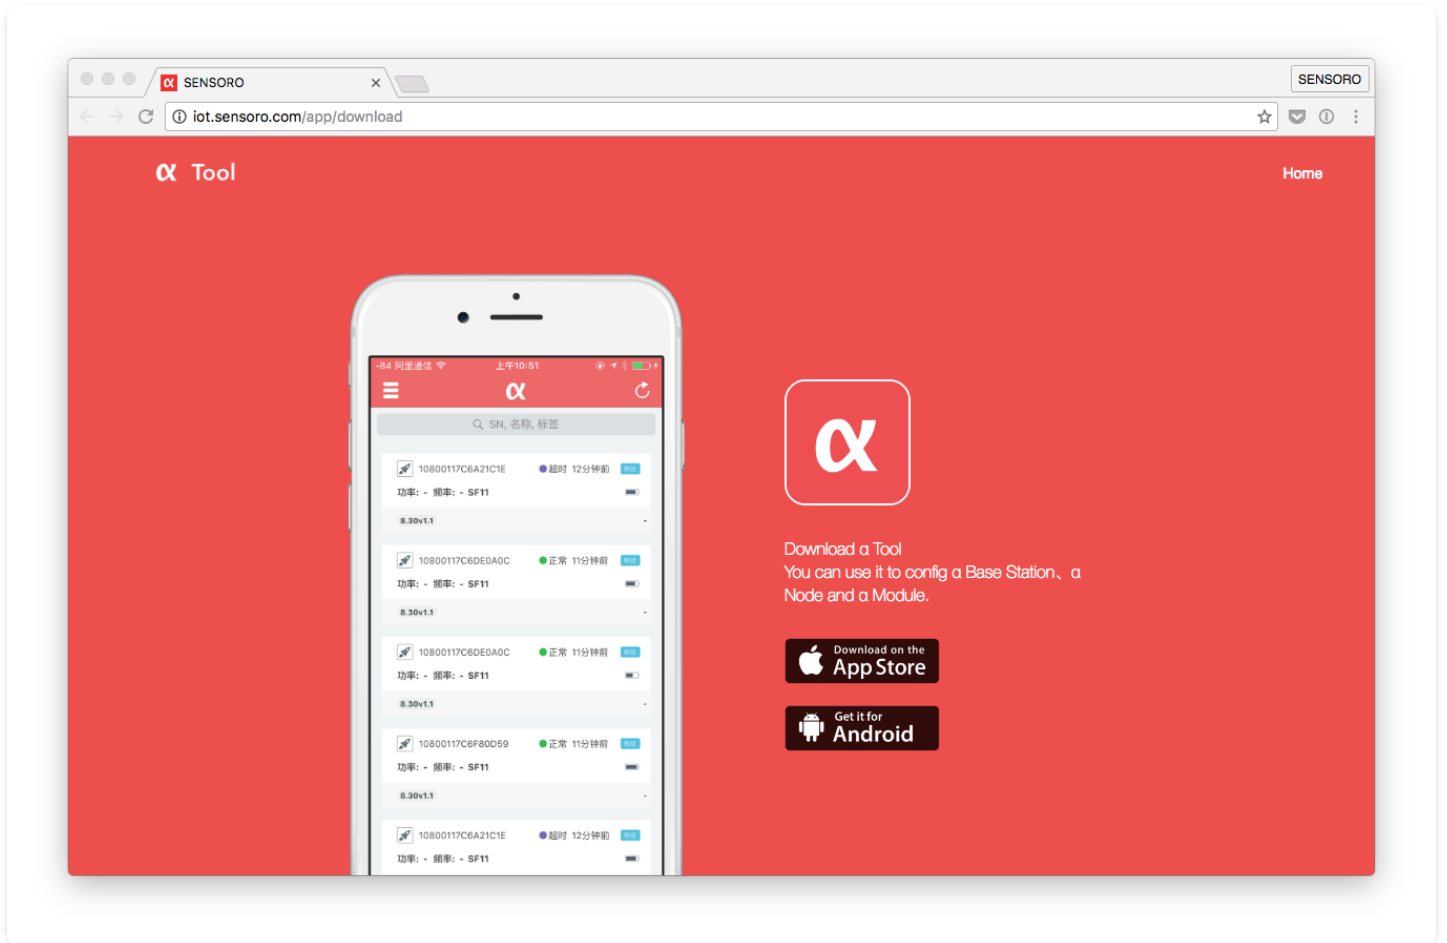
SENSORO ×

SENSORO

iot.sensoro.com/app/download

α Tool

Home

-84 阿里通信 上午10:51

α

SN, 名称, 标签

10800117C6A21C1E 超时 12分钟前

功率: - 频率: - SF11

8.30v1.1

10800117C6DE0A0C 正常 11分钟前

功率: - 频率: - SF11

8.30v1.1

10800117C6DE0A0C 正常 11分钟前

功率: - 频率: - SF11

8.30v1.1

10800117C6F80D59 正常 11分钟前

功率: - 频率: - SF11

8.30v1.1

10800117C6A21C1E 超时 12分钟前

功率: - 频率: - SF11

α

Download a Tool
You can use it to config a Base Station、a Node and a Module.

Download on the App Store

Get it for Android